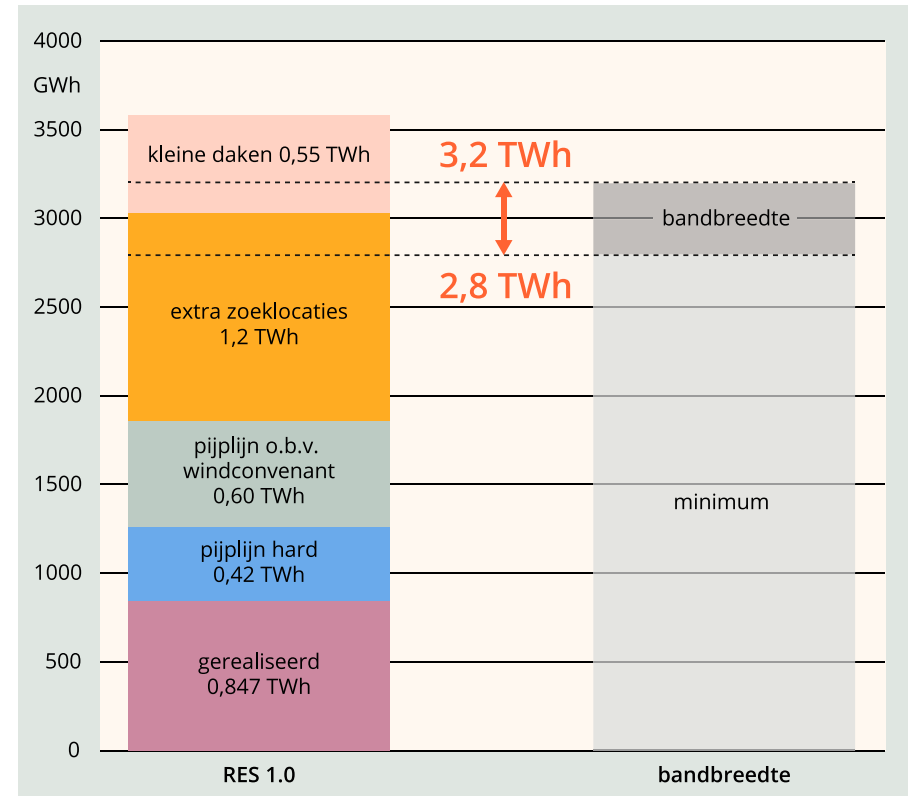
4000
GWh
3500
3000
2500
2000
1500
1000
500
0

kleine daken 0,55 TWh

extra zoeklocaties
1,2 TWh

pijplijn o.b.v.
windconvenant
0,60 TWh

pijplijn hard
0,42 TWh

gerealiseerd
0,847 TWh

3,2 TWh

2,8 TWh

bandbreedte

minimum

RES 1.0

bandbreedte